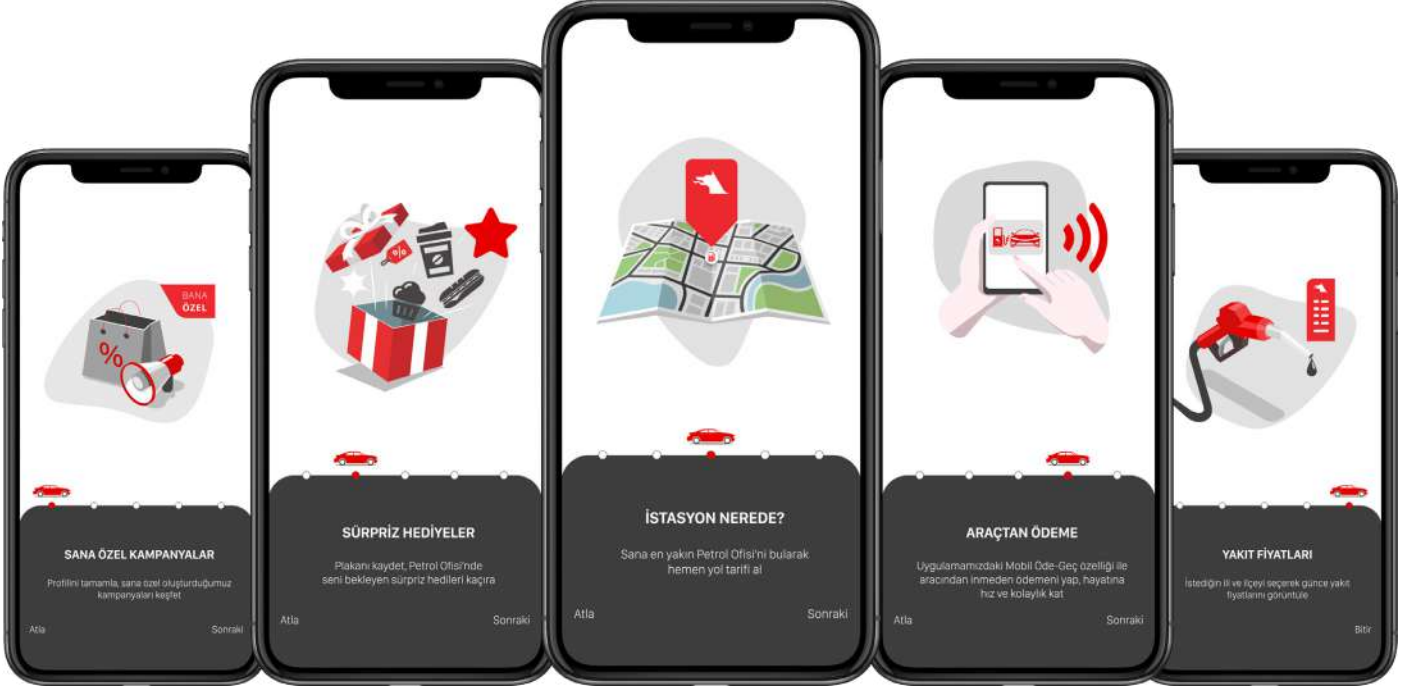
BANA ÖZEL

%

SANA ÖZEL KAMPANYALAR

Profilini tamamla, sana özel oluşturduğumuz kampanyaları keşfet

Atla

Sonraki

%

SÜRPRİZ HEDİYELER

Plakanı kaydet, Petrol Ofisi'nde seni bekleyen sürpriz hedileri kaçıra

Atla

Sonraki

İSTASYON NEREDE?

Sana en yakın Petrol Ofisi'ni bularak hemen yol tarifi al

Atla

Sonraki

ARAÇTAN ÖDEME

Uygulamamızdaki Mobil Öde-Geç özelliği ile aracından inmeden ödemeni yap, hayatına hız ve kolaylık kat

Atla

Sonraki

YAKIT FİYATLARI

İstediğin il ve ilçeyi seçerek güncel yakıt fiyatlarını görüntüle

Bitir